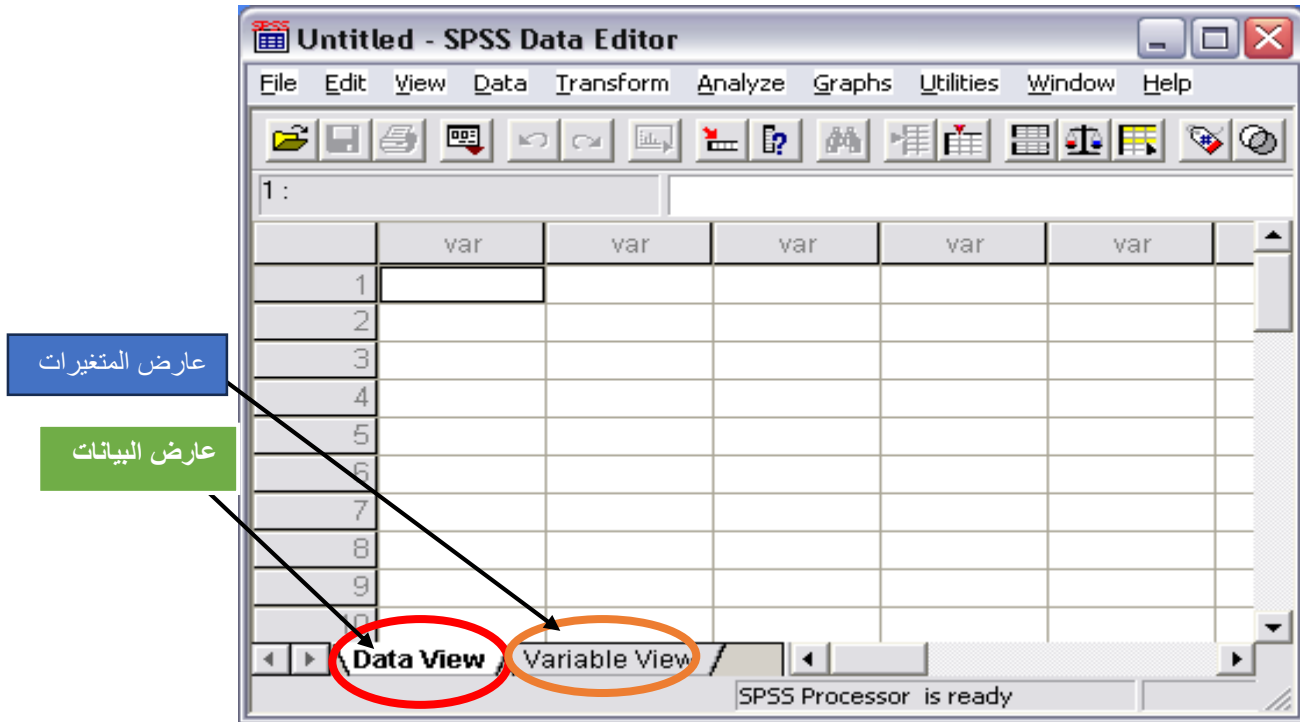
Untitled - SPSS Data Editor

File Edit View Data Transform Analyze Graphs Utilities Window Help

1 :

| | var | var | var | var | var |
|---|---|---|---|---|---|
| 1 | | | | | |
| 2 | | | | | |
| 3 | | | | | |
| 4 | | | | | |
| 5 | | | | | |
| 6 | | | | | |
| 7 | | | | | |
| 8 | | | | | |
| 9 | | | | | |
| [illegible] | | | | | |

عارض المتغيرات

عارض البيانات

Data View Variable View

SPSS Processor is ready